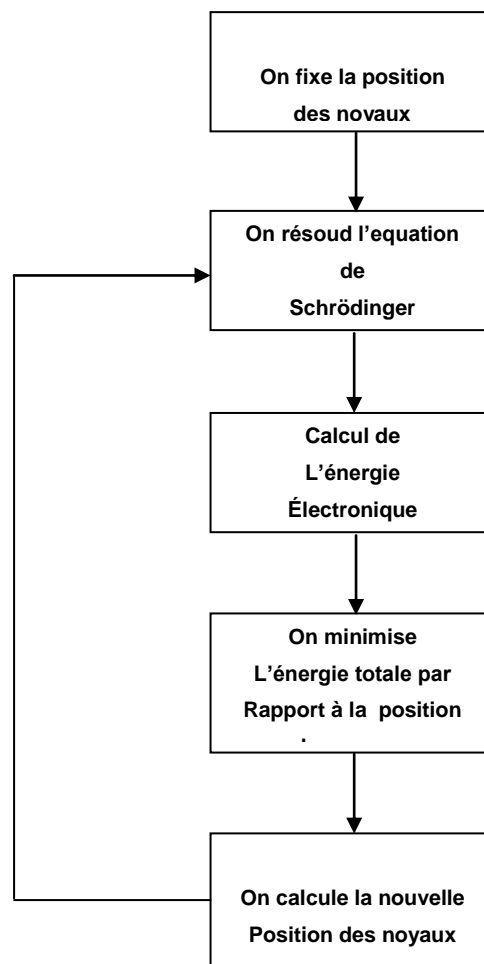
On fixe la position des novaux

On résoud l'equation de Schrödinger

Calcul de L'énergie Électronique

On minimise L'énergie totale par Rapport à la position .

On calcule la nouvelle Position des noyaux